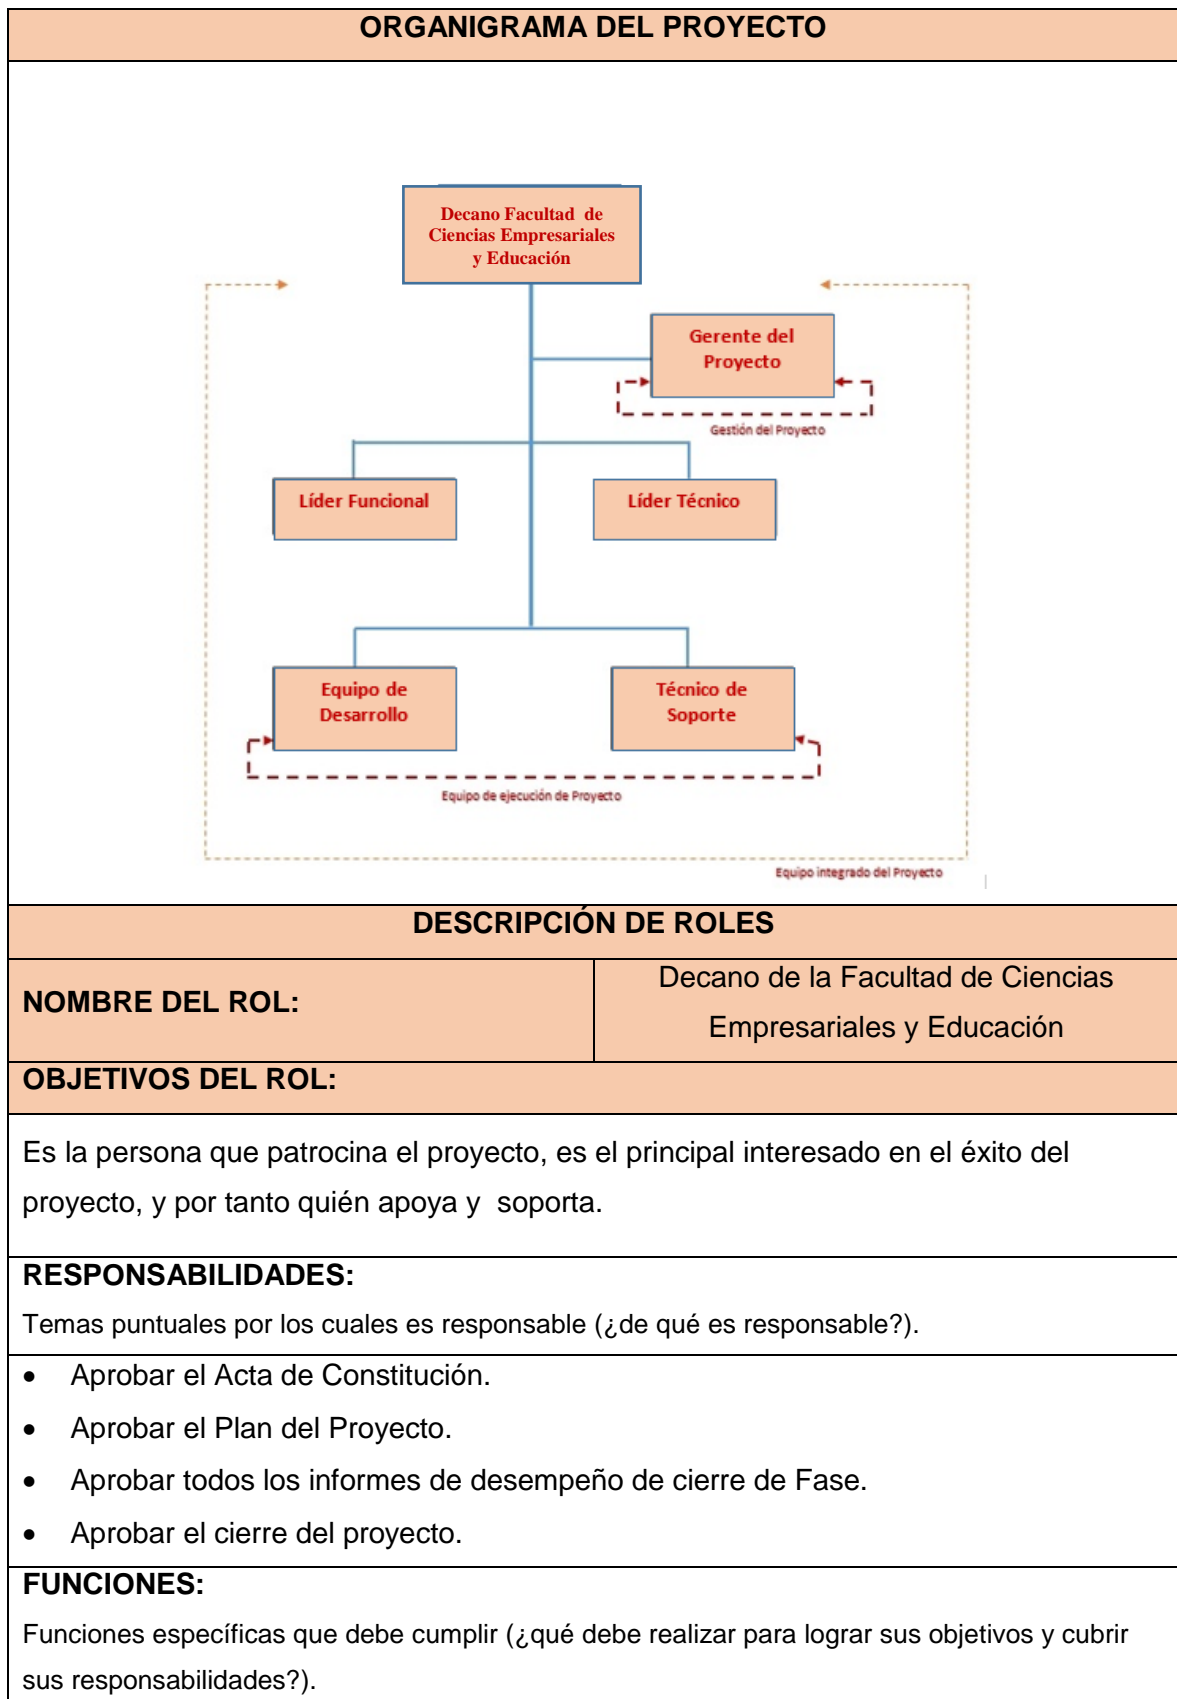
ORGANIGRAMA DEL PROYECTO

Decano Facultad de Ciencias Empresariales y Educación

Gerente del Proyecto

Gestión del Proyecto

Líder Funcional

Líder Técnico

Equipo de Desarrollo

Técnico de Soporte

Equipo de ejecución de Proyecto

Equipo integrado del Proyecto

DESCRIPCIÓN DE ROLES

| NOMBRE DEL ROL: | Decano de la Facultad de Ciencias Empresariales y Educación |
|---|---|

OBJETIVOS DEL ROL:

Es la persona que patrocina el proyecto, es el principal interesado en el éxito del proyecto, y por tanto quién apoya y soporta.

RESPONSABILIDADES:

Temas puntuales por los cuales es responsable (¿de qué es responsable?).

- Aprobar el Acta de Constitución.
- Aprobar el Plan del Proyecto.
- Aprobar todos los informes de desempeño de cierre de Fase.
- Aprobar el cierre del proyecto.

FUNCIONES:

Funciones específicas que debe cumplir (¿qué debe realizar para lograr sus objetivos y cubrir sus responsabilidades?).